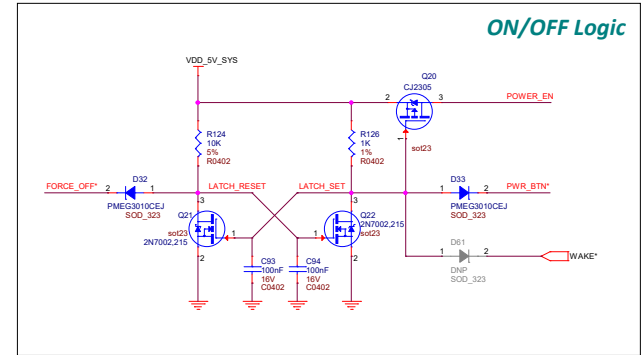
ON/OFF Logic

VDD_5V_SYS

Q20
CJ2305
2 3
POWER_EN
1
sot23

R124
10K
5%
R0402

R126
1K
1%
R0402

FORCE_OFF*
2 D32 1
PMEG3010CEJ
SOD_323

LATCH_RESET
LATCH_SET

D33
1 2
PWR_BTN*
PMEG3010CEJ
SOD_323

3
Q21
sot23
2N7002,215
1
2

Q22
2N7002,215
sot23
1
3
2

D61
1 2
DNP
SOD_323
WAKE*

C93
100nF
16V
C0402

C94
100nF
16V
C0402